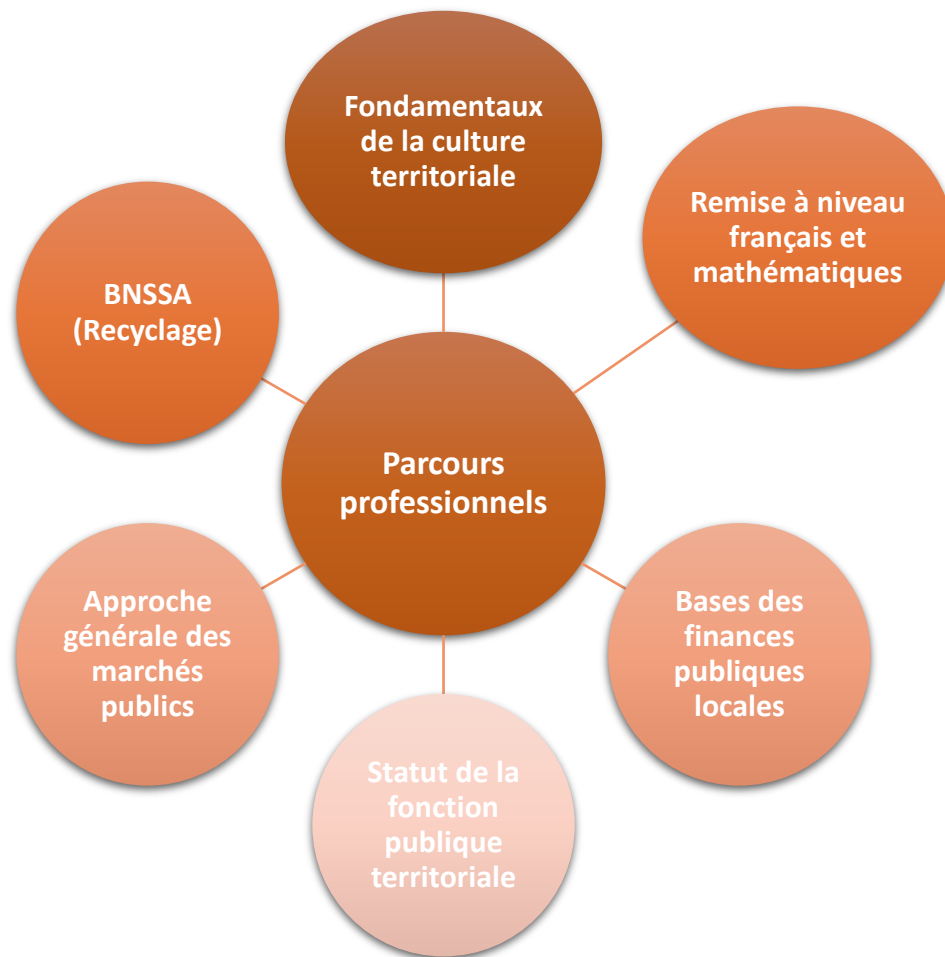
Fondamentaux de la culture territoriale

Remise à niveau français et mathématiques

BNSSA (Recyclage)

Parcours professionnels

Approche générale des marchés publics

Bases des finances publiques locales

Statut de la fonction publique territoriale